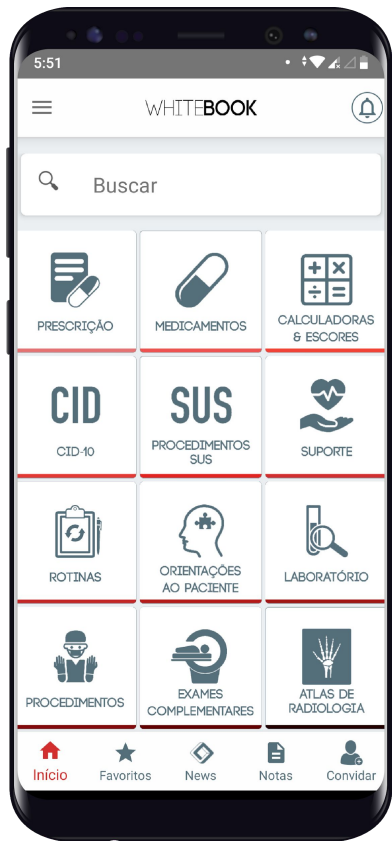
5:51

WHITEBOOK

Buscar

PRESCRIÇÃO

MEDICAMENTOS

CALCULADORAS & ESCORES

CID

CID-10

SUS

PROCEDIMENTOS SUS

SUPORTE

ROTINAS

ORIENTAÇÕES AO PACIENTE

LABORATÓRIO

PROCEDIMENTOS

EXAMES COMPLEMENTARES

ATLAS DE RADIOLOGIA

Início
Favoritos
News
Notas
Convidar